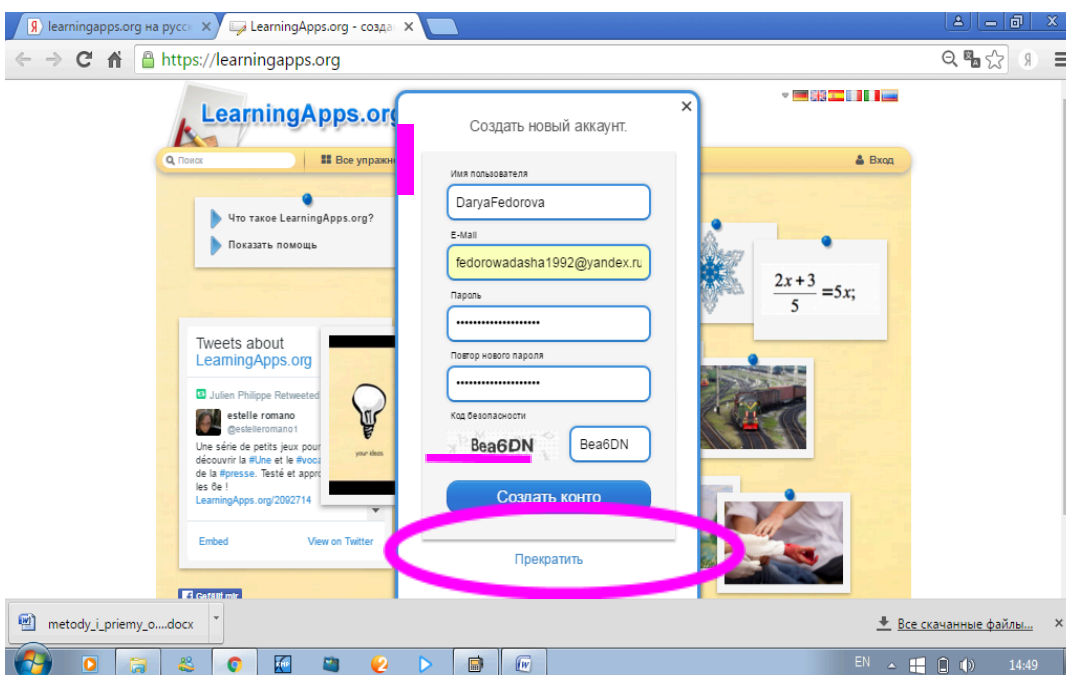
learningapps.org на русс ×
LearningApps.org - созда ×
https://learningapps.org

LearningApps.org
Поиск
Все упраж
Вход
Что такое LearningApps.org?
Показать помощь

×
Создать новый аккаунт.
Имя пользователя
DaryaFedorova
E-Mail
fedorowadasha1992@yandex.ru
Пароль
••••••••••••••••••••
Повтор нового пароля
••••••••••••••••••••
Код безопасности
Bea6DN
Bea6DN
Создать конто
Прекратить

$\frac{2x+3}{5}=5x;$

Tweets about LearningApps.org
Julien Philippe Retweeted
estelle romano
@estelleromano1
Une série de petits jeux pour découvrir la #Une et le #voca de la #presse. Testé et appro les 6e !
LearningApps.org/2092714
Embed
View on Twitter
your ideas

metody_i_priemy_o....docx
Все скачанные файлы...
EN
14:49